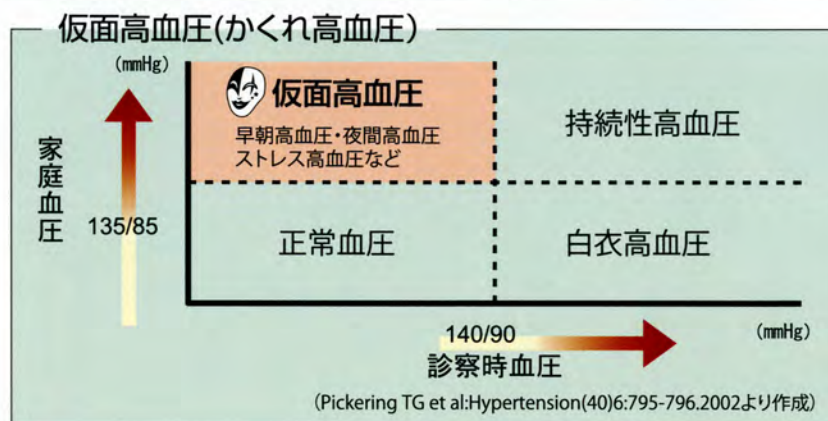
仮面高血圧(かくれ高血圧)

(mmHg)

家庭血圧

135/85

仮面高血圧

早朝高血圧・夜間高血圧
ストレス高血圧など

持続性高血圧

正常血圧

白衣高血圧

140/90

(mmHg)

診察時血圧

(Pickering TG et al:Hypertension(40)6:795-796.2002より作成)